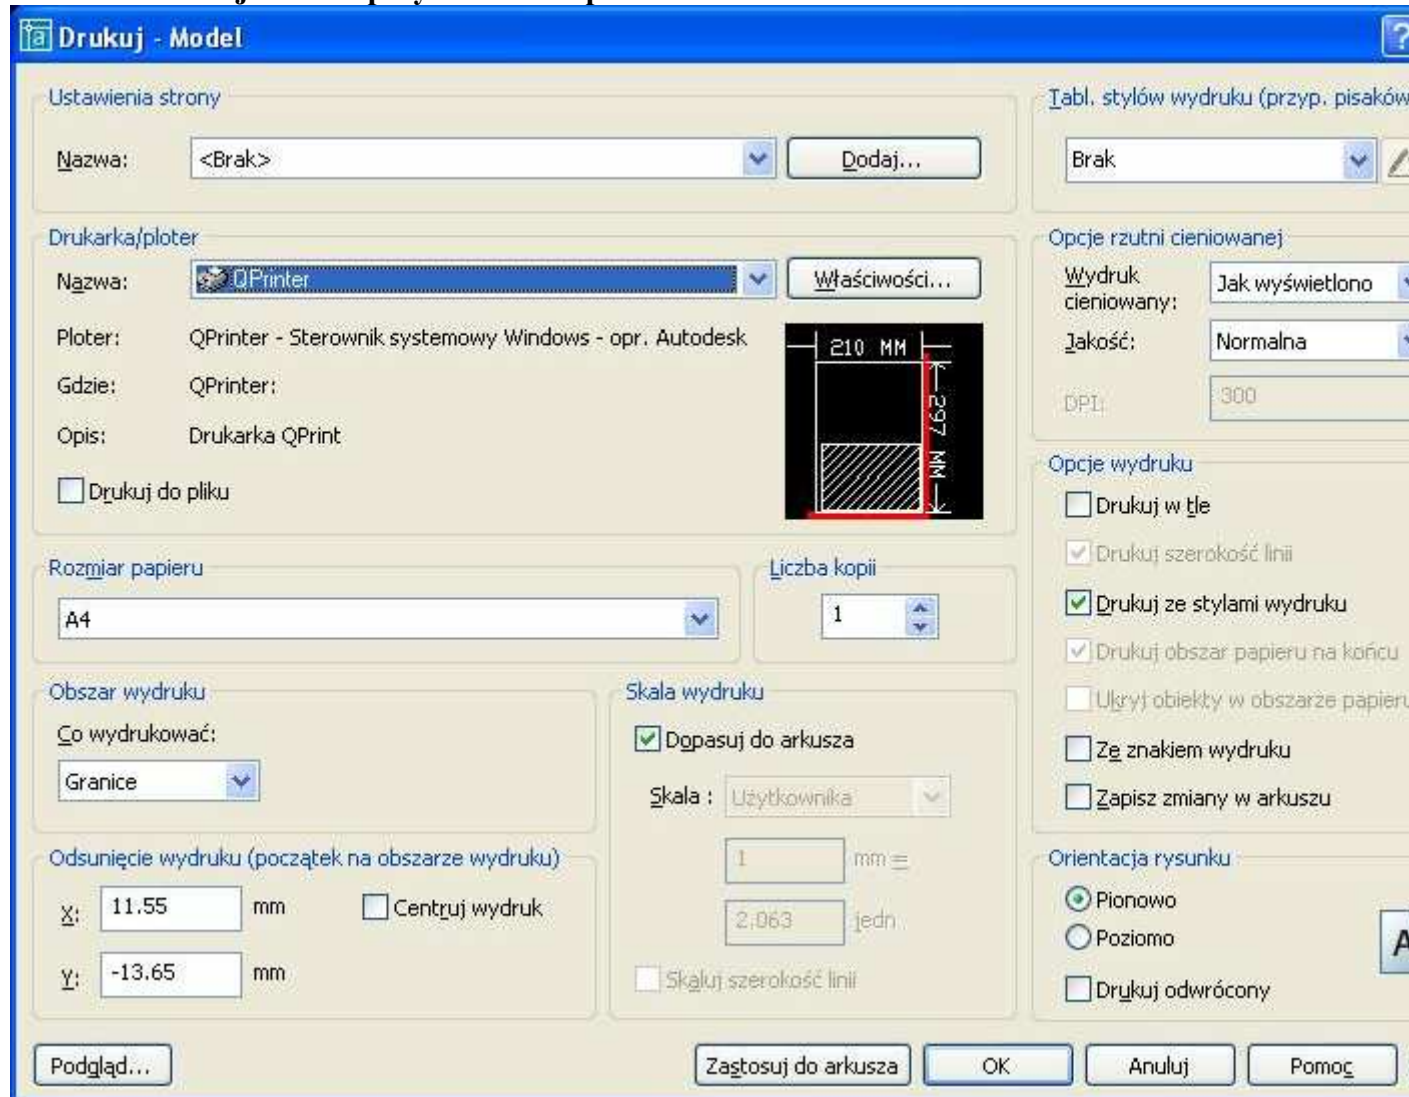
Drukuj - Model

Ustawienia strony

Nazwa: <Brak> Dodaj...

Drukarka/ploter

Nazwa: QPrinter Właściwości...

Ploter: QPrinter - Sterownik systemowy Windows - opr. Autodesk

Gdzie: QPrinter:

Opis: Drukarka QPrint

Drukuj do pliku

210 MM

297 MM

Rozmiar papieru

A4

Liczba kopii

1

Obszar wydruku

Co wydrukować:

Granice

Skala wydruku

Dopasuj do arkusza

Skala : Użytkownika

1 mm =

2.063 jedn

Skaluj szerokość linii

Odsunięcie wydruku (początek na obszarze wydruku)

X: 11.55 mm

Centruj wydruk

Y: -13.65 mm

Tabl. stylów wydruku (przyp. pisaków

Brak

Opcje rzutni cieniowanej

Wydruk cieniowany: Jak wyświetlono

Jakość: Normalna

DPI: 300

Opcje wydruku

Drukuj w tle

Drukuj szerokość linii

Drukuj ze stylami wydruku

Drukuj obszar papieru na końcu

Ukryj obiekty w obszarze papieru

Ze znakiem wydruku

Zapisz zmiany w arkuszu

Orientacja rysunku

Pionowo

Poziomo

Drukuj odwrócony

A

Podgląd... Zastosuj do arkusza OK Anuluj Pomoc